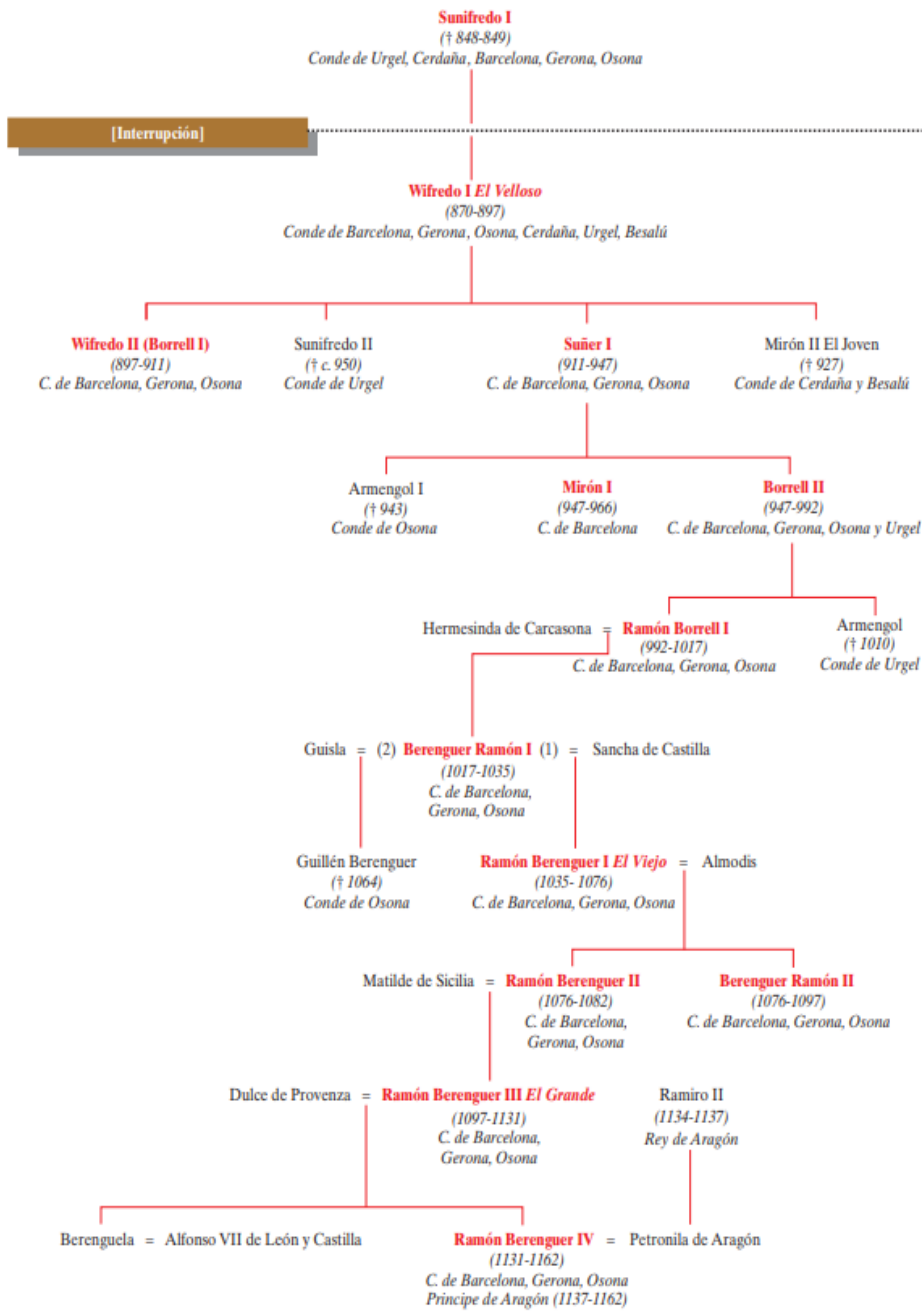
Sunifredo I
(† 848-849)
Conde de Urgel, Cerdaña, Barcelona, Gerona, Osona

[Interrupción]

Wifredo I El Velloso
(870-897)
Conde de Barcelona, Gerona, Osona, Cerdaña, Urgel, Besalú

Wifredo II (Borrell I)
(897-911)
C. de Barcelona, Gerona, Osona

Sunifredo II
(† c. 950)
Conde de Urgel

Suñer I
(911-947)
C. de Barcelona, Gerona, Osona

Mirón II El Joven
(† 927)
Conde de Cerdaña y Besalú

Armengol I
(† 943)
Conde de Osona

Mirón I
(947-966)
C. de Barcelona

Borrell II
(947-992)
C. de Barcelona, Gerona, Osona y Urgel

Hermesinda de Carcasona = Ramón Borrell I
(992-1017)
C. de Barcelona, Gerona, Osona

Armengol
(† 1010)
Conde de Urgel

Guisla = (2) Berenguer Ramón I (1) = Sancha de Castilla
(1017-1035)
C. de Barcelona, Gerona, Osona

Guillén Berenguer
(† 1064)
Conde de Osona

Ramón Berenguer I El Viejo = Almodis
(1035- 1076)
C. de Barcelona, Gerona, Osona

Matilde de Sicilia = Ramón Berenguer II
(1076-1082)
C. de Barcelona, Gerona, Osona

Berenguer Ramón II
(1076-1097)
C. de Barcelona, Gerona, Osona

Dulce de Provenza = Ramón Berenguer III El Grande
(1097-1131)
C. de Barcelona, Gerona, Osona

Ramiro II
(1134-1137)
Rey de Aragón

Berenguela = Alfonso VII de León y Castilla

Ramón Berenguer IV = Petronila de Aragón
(1131-1162)
C. de Barcelona, Gerona, Osona
Príncipe de Aragón (1137-1162)